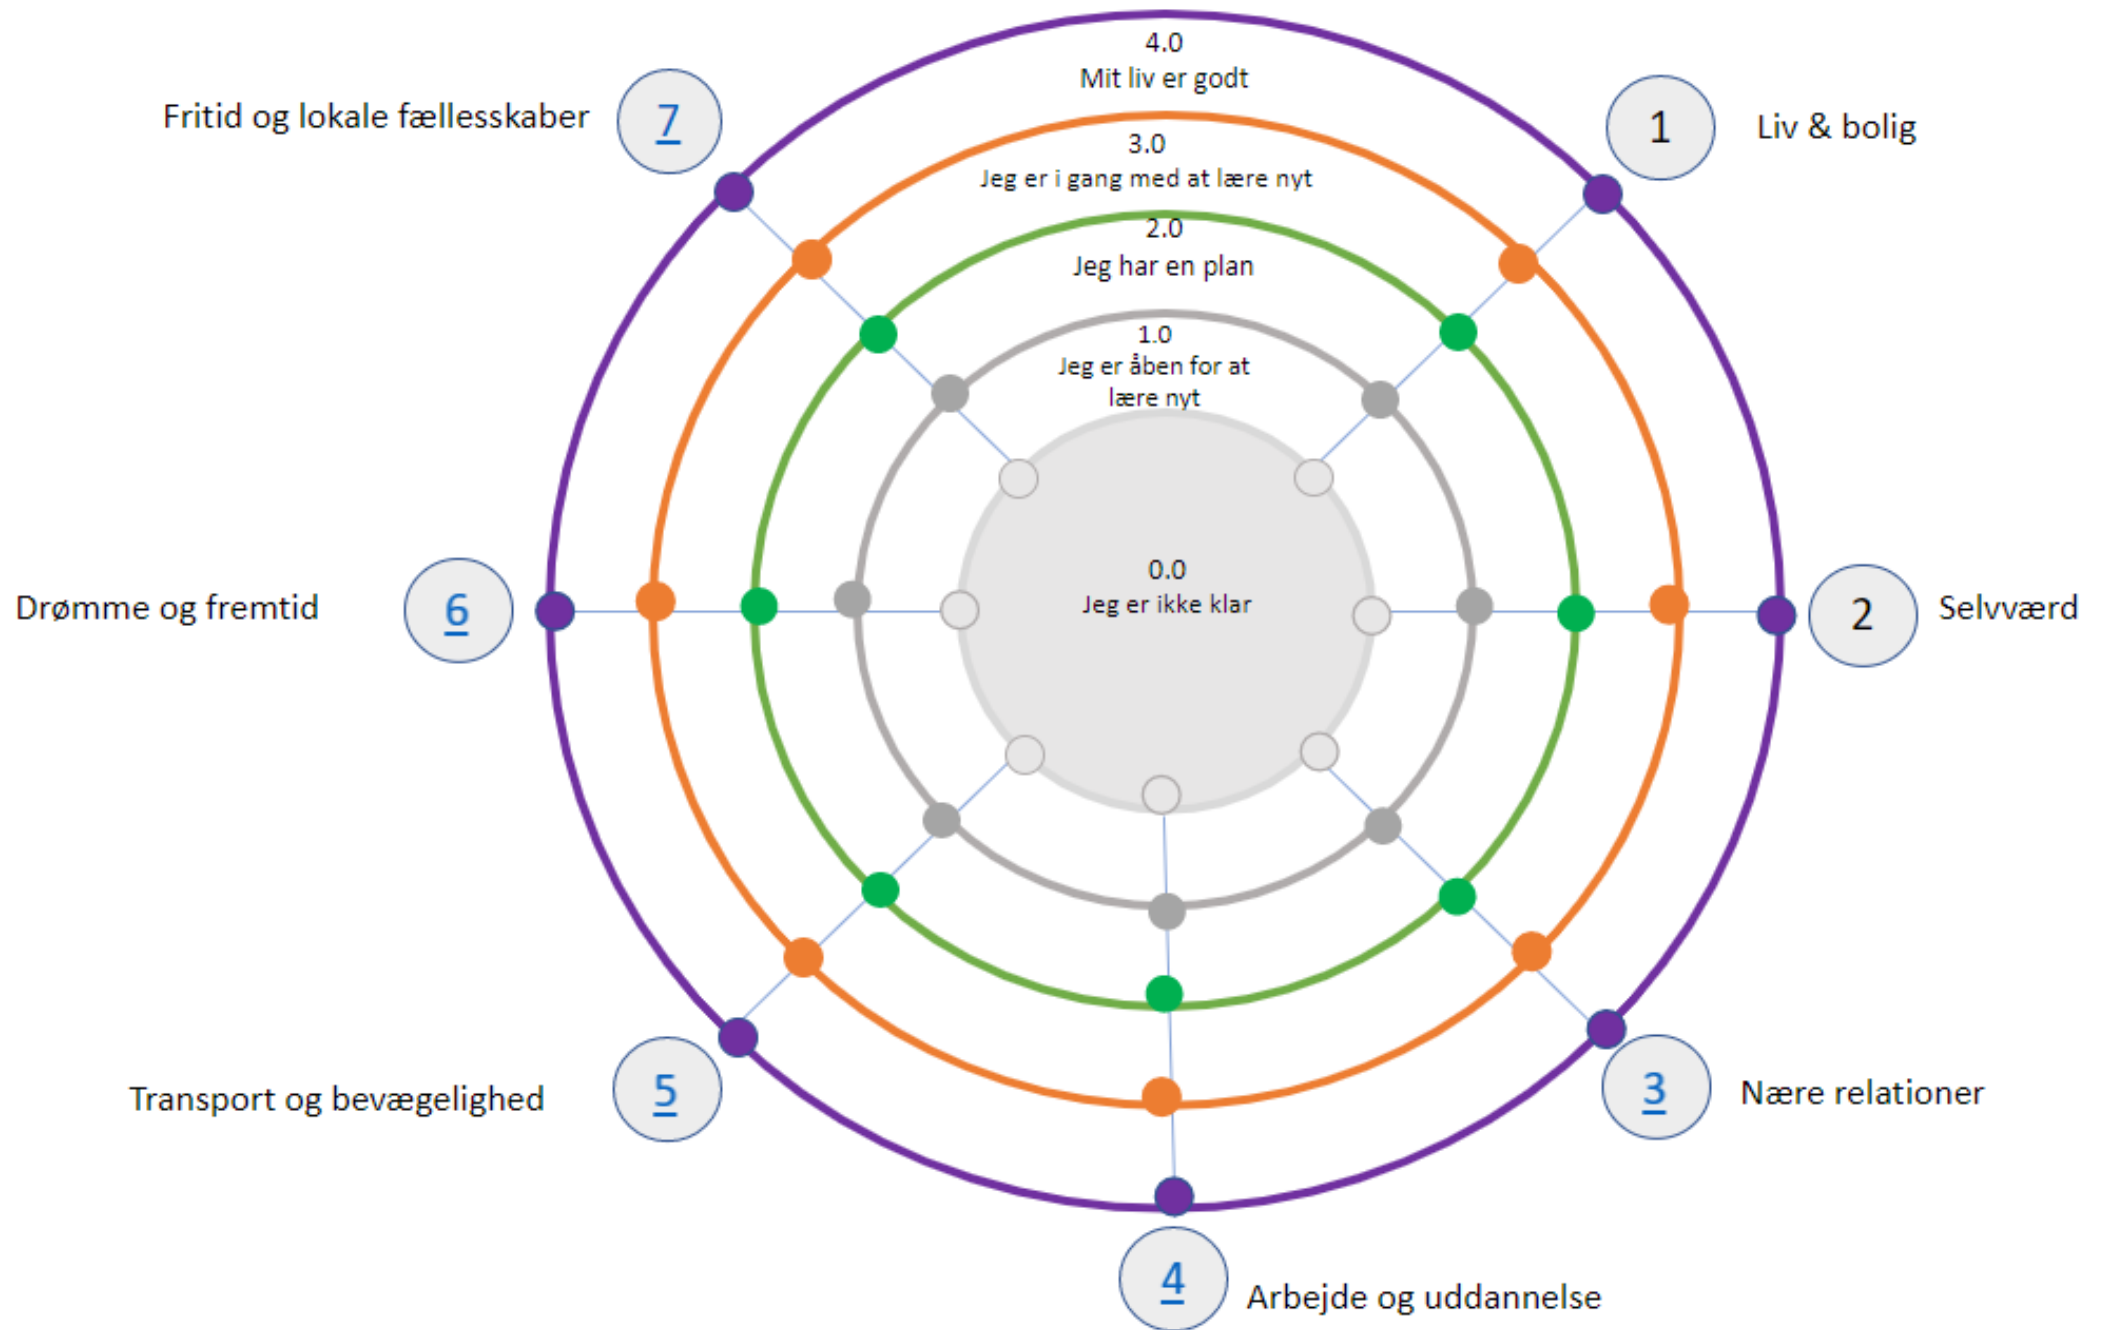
4.0
Mit liv er godt

3.0
Jeg er i gang med at lære nyt

2.0
Jeg har en plan

1.0
Jeg er åben for at lære nyt

0.0
Jeg er ikke klar

7 Fritid og lokale fællesskaber

1 Liv & bolig

6 Drømme og fremtid

2 Selvværd

5 Transport og bevægelighed

3 Nære relationer

4 Arbejde og uddannelse